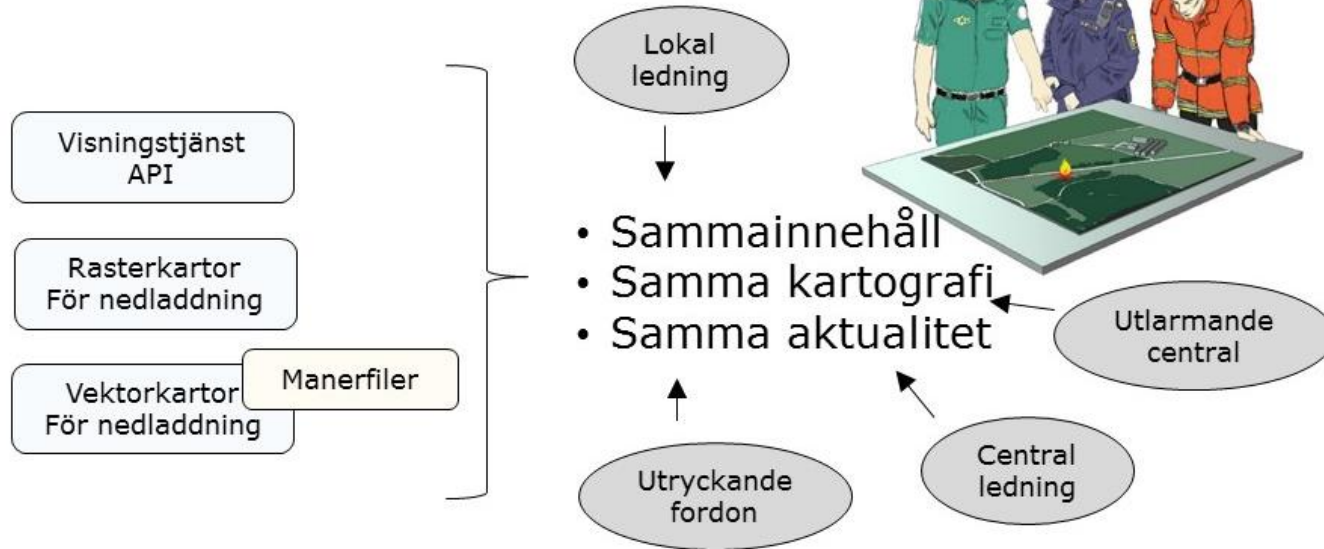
Visningstjänst
API

Rasterkartor
För nedladdning

Vektorkartor
För nedladdning

Manerfiler

Lokal ledning

• Sammainnehåll
• Samma kartografi
• Samma aktualitet

Utlarmande central

Central ledning

Utryckande fordon